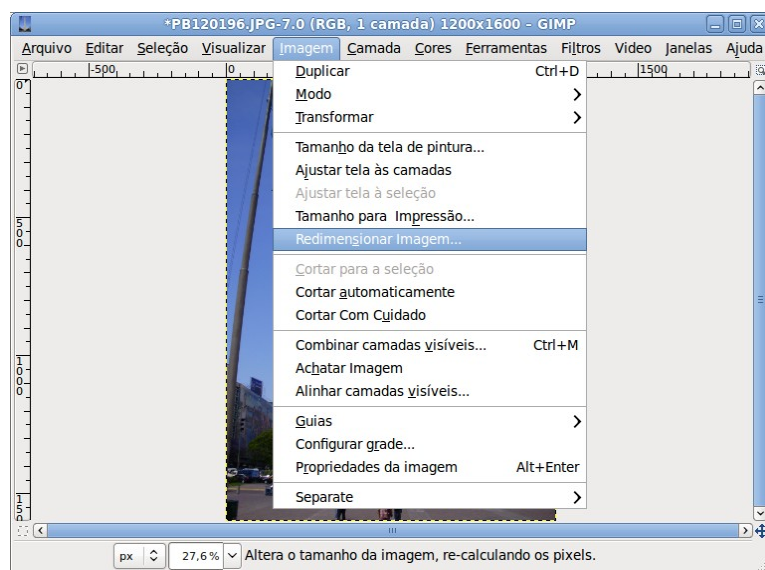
*PB120196.JPG-7.0 (RGB, 1 camada) 1200x1600 - GIMP

Arquivo Editar Seleção Visualizar Imagem Camada Cores Ferramentas Filtros Video Janelas Ajuda

-500 0 1500

0 500 1000 1500

Duplicar Ctrl+D
Modo
Transformar
Tamanho da tela de pintura...
Ajustar tela às camadas
Ajustar tela à seleção
Tamanho para Impressão...
Redimensionar Imagem...
Cortar para a seleção
Cortar automaticamente
Cortar Com Cuidado
Combinar camadas visíveis... Ctrl+M
Achatar Imagem
Alinhar camadas visíveis...
Guias
Configurar grade...
Propriedades da imagem Alt+Enter
Separate

px 27,6% Altera o tamanho da imagem, re-calculando os pixels.